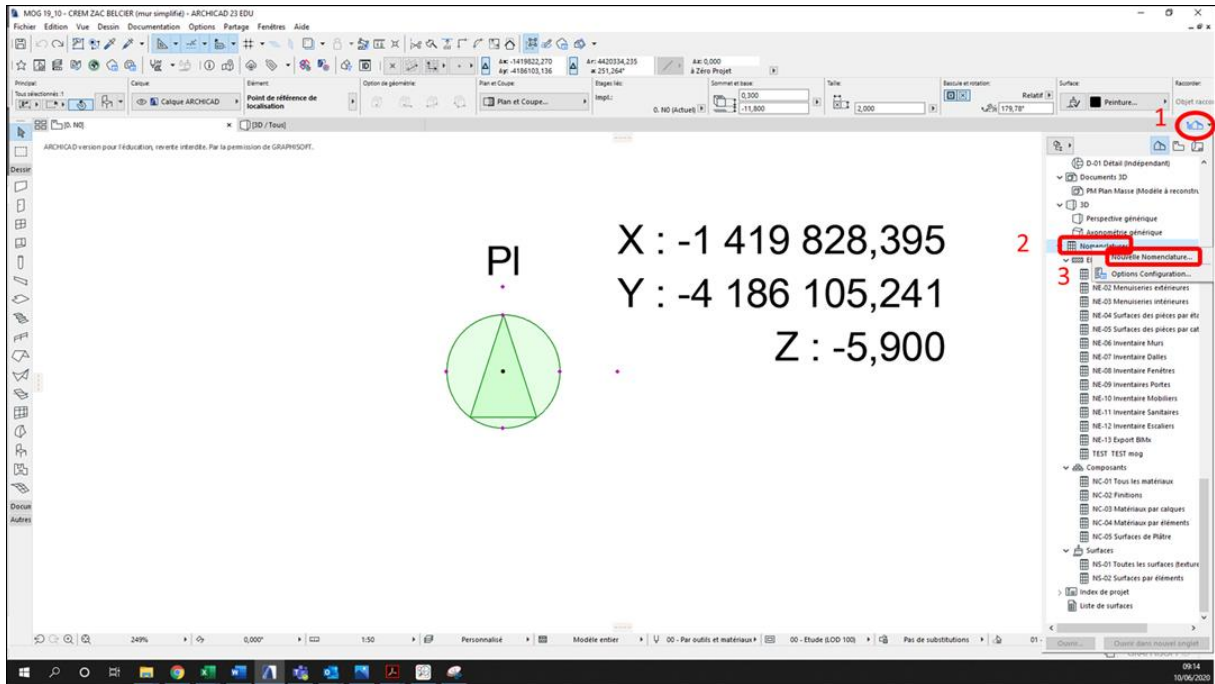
MOG 19_10 - CREM ZAC BELCIER (mur simplifié) - ARCHICAD 23 EDU

Fichier Edition Vue Dessin Documentation Options Partage Fenêtres Aide

Δx: -1419822,270 Δy: -4186103,136 Δr: 4420334,235 α: 251,264° Δz: 0,000 à Zéro Projet

Principal: Tous sélectionnés: 1 Calque: Calque ARCHICAD Elément: Point de référence de localisation Option de géométrie: Plan et Coupe: Plan et Coupe... Etages liés: Impl.: 0. N0 (Actuel) Sommet et base: 0,300 -11,800 Taille: 2,000 Bascule et rotation: Relatif 179,78° Surface: Peinture... Raccorder: Objet racco

[0. N0] [3D / Tous]

ARCHICAD version pour l'éducation, revente interdite. Par la permission de GRAPHISOFT.

Dessin

Docum

Autres

PI

X : -1 419 828,395

Y : -4 186 105,241

Z : -5,900

1

2

3

D-01 Détail (Indépendant)
Documents 3D
PM Plan Masse (Modèle à reconstru
3D
Perspective générique
Axonométrie générique
Nomenclature
Nouvelle Nomenclature...
Options Configuration...
NE-02 Menuiseries extérieures
NE-03 Menuiseries intérieures
NE-04 Surfaces des pièces par éta
NE-05 Surfaces des pièces par cat
NE-06 Inventaire Murs
NE-07 Inventaire Dalles
NE-08 Inventaire Fenêtres
NE-09 Inventaires Portes
NE-10 Inventaire Mobiliers
NE-11 Inventaire Sanitaires
NE-12 Inventaire Escaliers
NE-13 Export BIMx
TEST TEST mog
Composants
NC-01 Tous les matériaux
NC-02 Finitions
NC-03 Matériaux par calques
NC-04 Matériaux par éléments
NC-05 Surfaces de Plâtre
Surfaces
NS-01 Toutes les surfaces (texture
NS-02 Surfaces par éléments
Index de projet
Liste de surfaces

Ouvrir... Ouvrir dans nouvel onglet

249% 0,000° 1:50 Personnalisé Modèle entier 00 - Par outils et matériaux 00 - Etude (LOD 100) Pas de substitutions 01-

09:14
10/06/2020